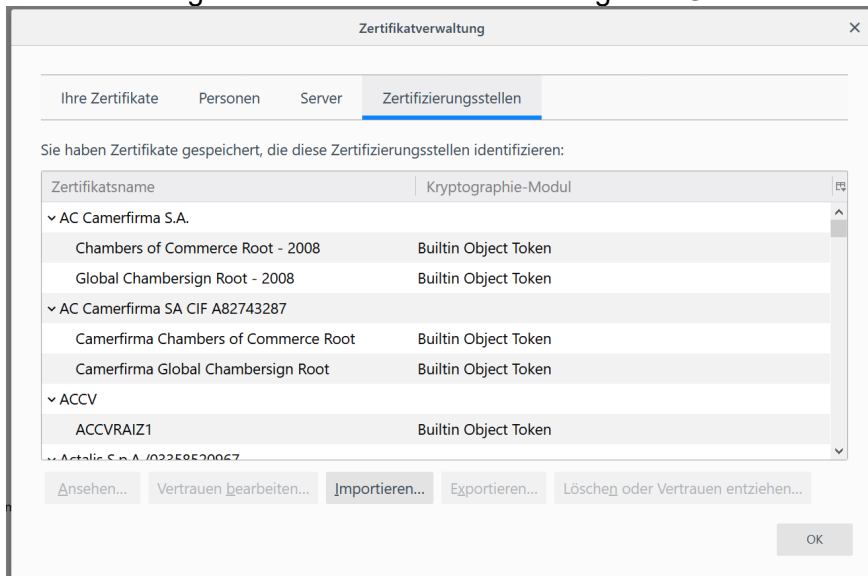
Zertifikatverwaltung

Ihre Zertifikate Personen Server Zertifizierungsstellen

Sie haben Zertifikate gespeichert, die diese Zertifizierungsstellen identifizieren:

| Zertifikatsname | Kryptographie-Modul |
|---|---|
| AC Camerfirma S.A. | |
| Chambers of Commerce Root - 2008 | Builtin Object Token |
| Global Chambersign Root - 2008 | Builtin Object Token |
| AC Camerfirma SA CIF A82743287 | |
| Camerfirma Chambers of Commerce Root | Builtin Object Token |
| Camerfirma Global Chambersign Root | Builtin Object Token |
| ACCV | |
| ACCVRAIZ1 | Builtin Object Token |
| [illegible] | |

Ansehen... Vertrauen bearbeiten... Importieren... Exportieren... Löschen oder Vertrauen entziehen...

OK